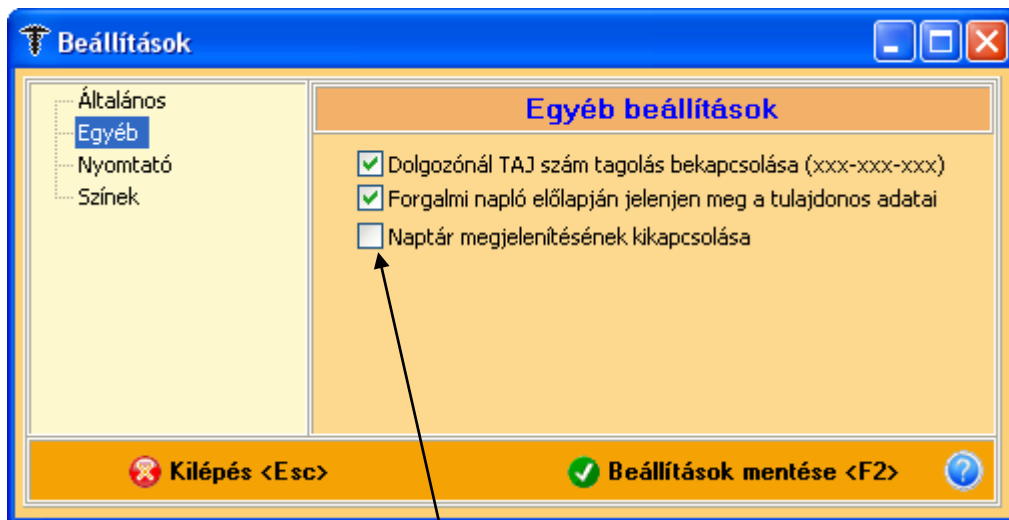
Beállítások

Általános
Egyéb
Nyomtató
Színek

Egyéb beállítások

Dolgozónál TAJ szám tagolás bekapcsolása (xxx-xxx-xxx)
Forgalmi napló előlapján jelenjen meg a tulajdonos adatai
Naptár megjelenítésének kikapcsolása

Kilépés <Esc>
Beállítások mentése <F2>